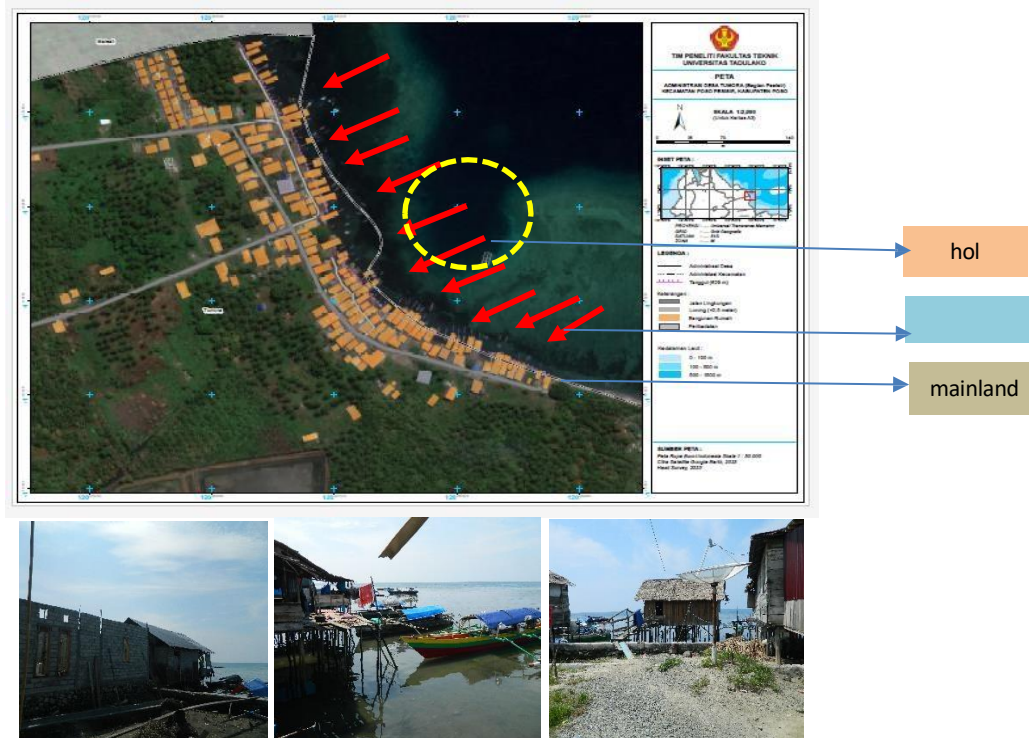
TIM PENELITI FAKULTAS TEKNIK
UNIVERSITAS TADULAKO

PETA

ADMINISTRASI DESA TUMORA (Bagian Pesisir)
KECAMATAN POSO PESISIR, KABUPATEN POSO

N

SKALA 1:2,000

INSET PETA :

LEGENDA :

Keterangan :

Kedalaman Laut :

SUMBER PETA :

hol

mainland